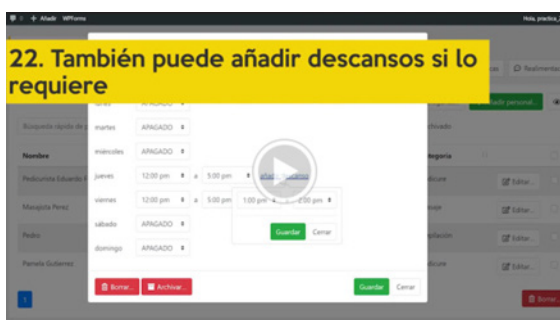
+ Añadir WPForms

Hola, practica_

22. También puede añadir descansos si lo requiere

lunes APAGADO

martes APAGADO

miércoles APAGADO

jueves 12:00 pm a 5:00 pm añadir descanso

viernes 12:00 pm a 5:00 pm

1:00 pm a 2:00 pm

Guardar Cerrar

sábado APAGADO

domingo APAGADO

Borrar... Archivar...

Guardar Cerrar

Búsqueda rápida de

Nombre

Pedicurista Eduardo

Maquillista Perez

Pedro

Pamela Gutierrez

Restimentos

Empleado personal...

Archivado

Categoría

Pedicure

Masaje

Depilación

Pedicure

Editar...

Editar...

Editar...

Editar...

Borrar

1